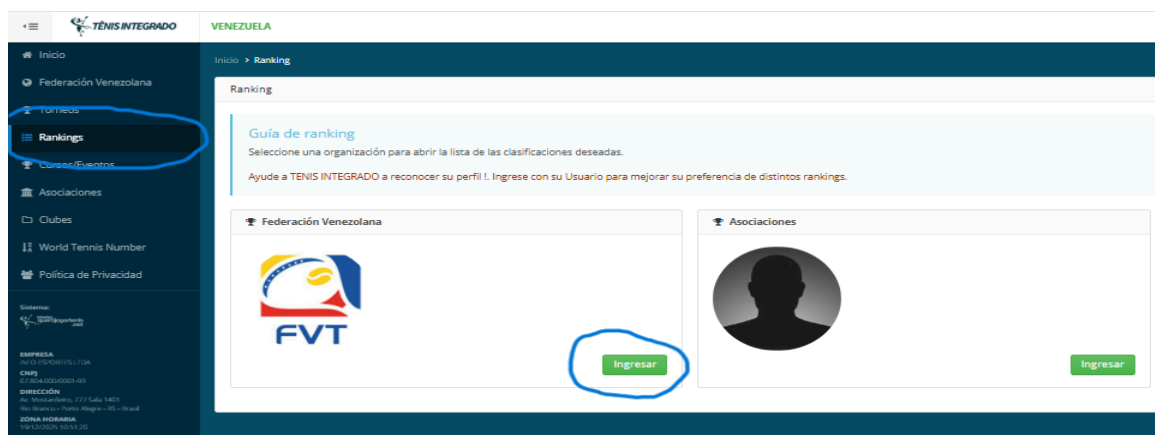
TÊNIS INTEGRADO
VENEZUELA

Inicio
Federación Venezolana
Torneos
Rankings
Cursos/Eventos
Asociaciones
Clubes
World Tennis Number
Política de Privacidad

Sistema:
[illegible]

EMPRESA
IVO ESPORTES LTDA
CNPJ
07.804.000/0001-93
DIRECCIÓN
Av. Mostardeiro, 777 Sala 1401
Rio Branco - Porto Alegre - RS - Brasil
ZONA HORARIA
19/12/2025 10:51:20

Inicio > Ranking

Ranking

Guía de ranking
Seleccione una organización para abrir la lista de las clasificaciones deseadas.

Ayude a TENIS INTEGRADO a reconocer su perfil !. Ingrese con su Usuario para mejorar su preferencia de distintos rankings.

Federación Venezolana

FVT

Ingresar

Asociaciones

Ingresar